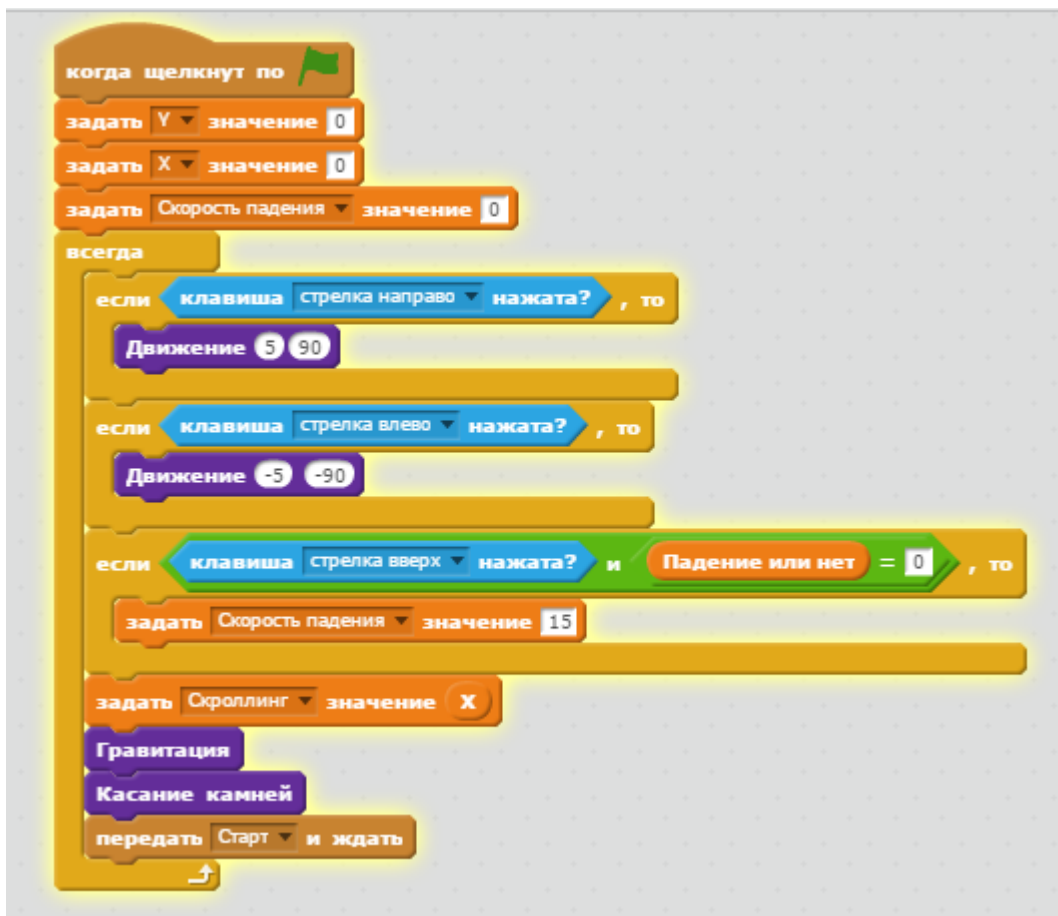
когда щелкнут по
задать Y значение 0
задать X значение 0
задать Скорость падения значение 0
всегда
если клавиша стрелка направо нажата? , то
Движение 5 90
если клавиша стрелка влево нажата? , то
Движение -5 -90
если клавиша стрелка вверх нажата? и Падение или нет = 0 , то
задать Скорость падения значение 15
задать Скроллинг значение X
Гравитация
Касание камней
передать Старт и ждать